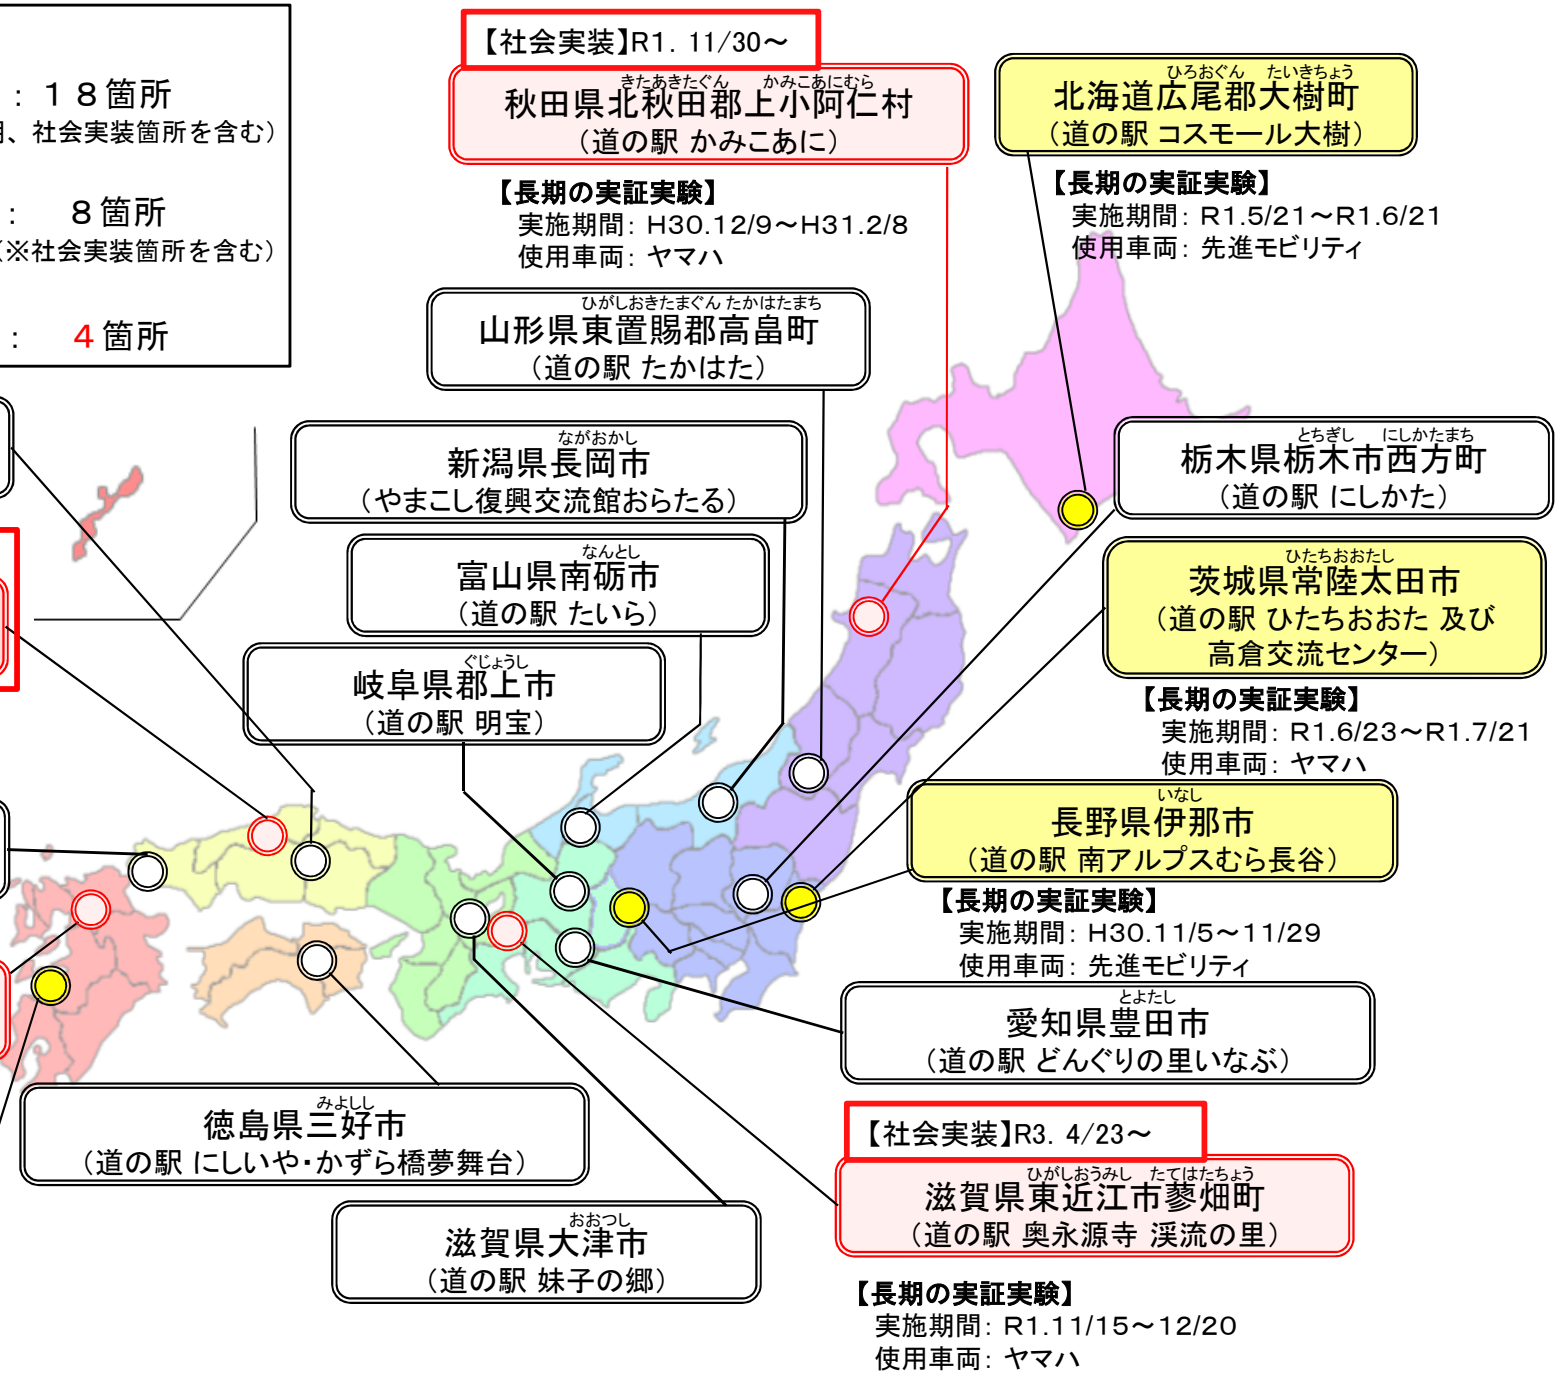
: １８箇所
、社会実装箇所を含む）

: ８箇所
（※社会実装箇所を含む）

: ４箇所

【社会実装】R1. 11/30〜

きたあきたぐん かみこあにむら
秋田県北秋田郡上小阿仁村
（道の駅 かみこあに）

【長期の実証実験】
実施期間：H30.12/9〜H31.2/8
使用車両：ヤマハ

ひろおぐん たいきちょう
北海道広尾郡大樹町
（道の駅 コスモール大樹）

【長期の実証実験】
実施期間：R1.5/21〜R1.6/21
使用車両：先進モビリティ

ひがしおきたまぐん たかはたまち
山形県東置賜郡高畠町
（道の駅 たかはた）

ながおかし
新潟県長岡市
（やまこし復興交流館おらたる）

とちぎし にしかたまち
栃木県栃木市西方町
（道の駅 にしかた）

ひたちおおたし
茨城県常陸太田市
（道の駅 ひたちおおた 及び 高倉交流センター）

【長期の実証実験】
実施期間：R1.6/23〜R1.7/21
使用車両：ヤマハ

なんとし
富山県南砺市
（道の駅 たいら）

ぐじょうし
岐阜県郡上市
（道の駅 明宝）

いなし
長野県伊那市
（道の駅 南アルプスむら長谷）

【長期の実証実験】
実施期間：H30.11/5〜11/29
使用車両：先進モビリティ

とよたし
愛知県豊田市
（道の駅 どんぐりの里いなぶ）

みよしし
徳島県三好市
（道の駅 にしいや・かずら橋夢舞台）

【社会実装】R3. 4/23〜

ひがしおうみし たてはたちょう
滋賀県東近江市蓼畑町
（道の駅 奥永源寺 渓流の里）

おおつし
滋賀県大津市
（道の駅 妹子の郷）

【長期の実証実験】
実施期間：R1.11/15〜12/20
使用車両：ヤマハ